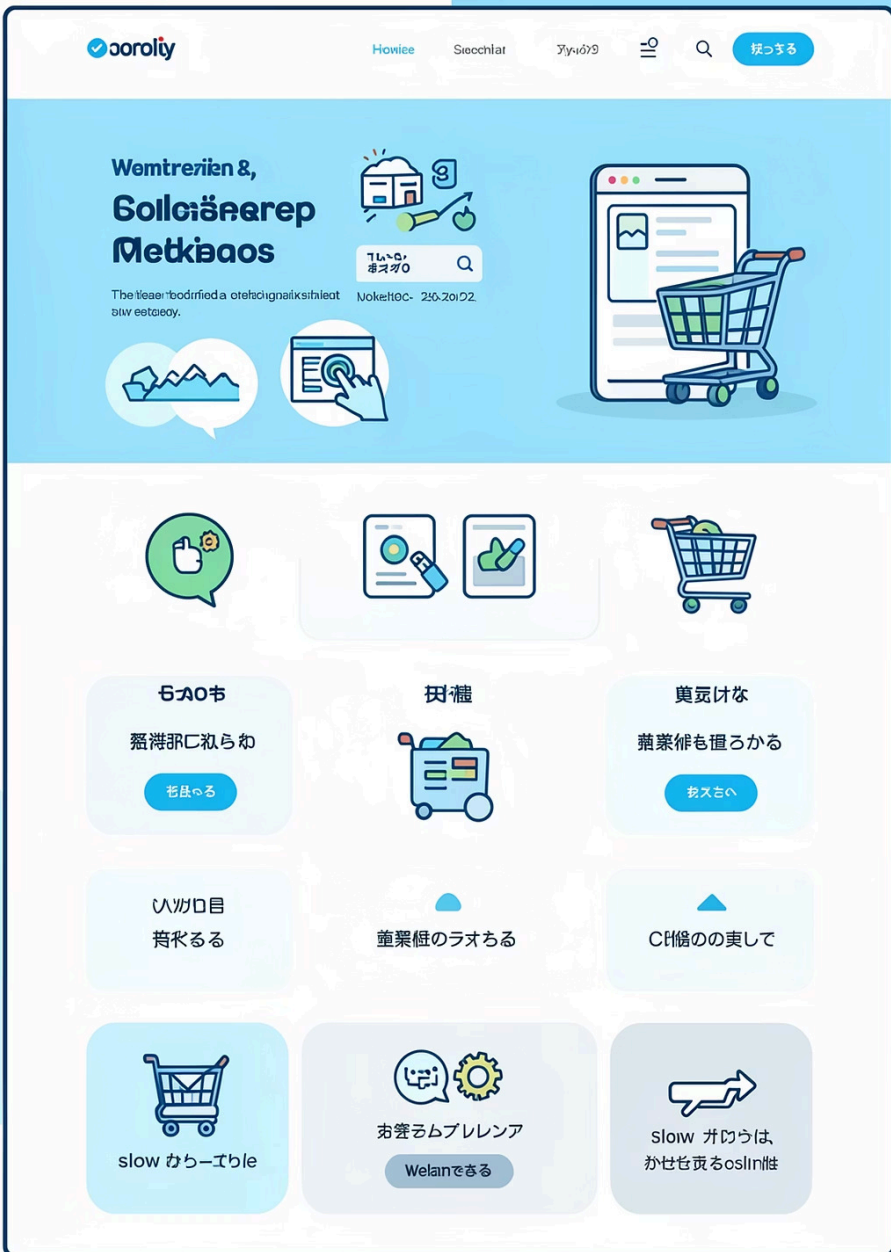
Ooroliy

Howiee

Sieechlat

Ty\u0409?9

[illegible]

Wemtrezien &,

Bolloiärerep

Metkbaos

The teaerbodrifieda etefachgnaiksihieat siw eetdeey.

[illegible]

Nokeltec- 250-20192

6A0ち

鰲溝印C私らわ

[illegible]

共)櫂

黄気けな

蕪業権も揺ろかる

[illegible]

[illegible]

背代るる

薑業楹のラオちる

C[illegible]の東して

slow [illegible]

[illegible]ブレレンア

Welanできる

Slow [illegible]

かせせ責るoslin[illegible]